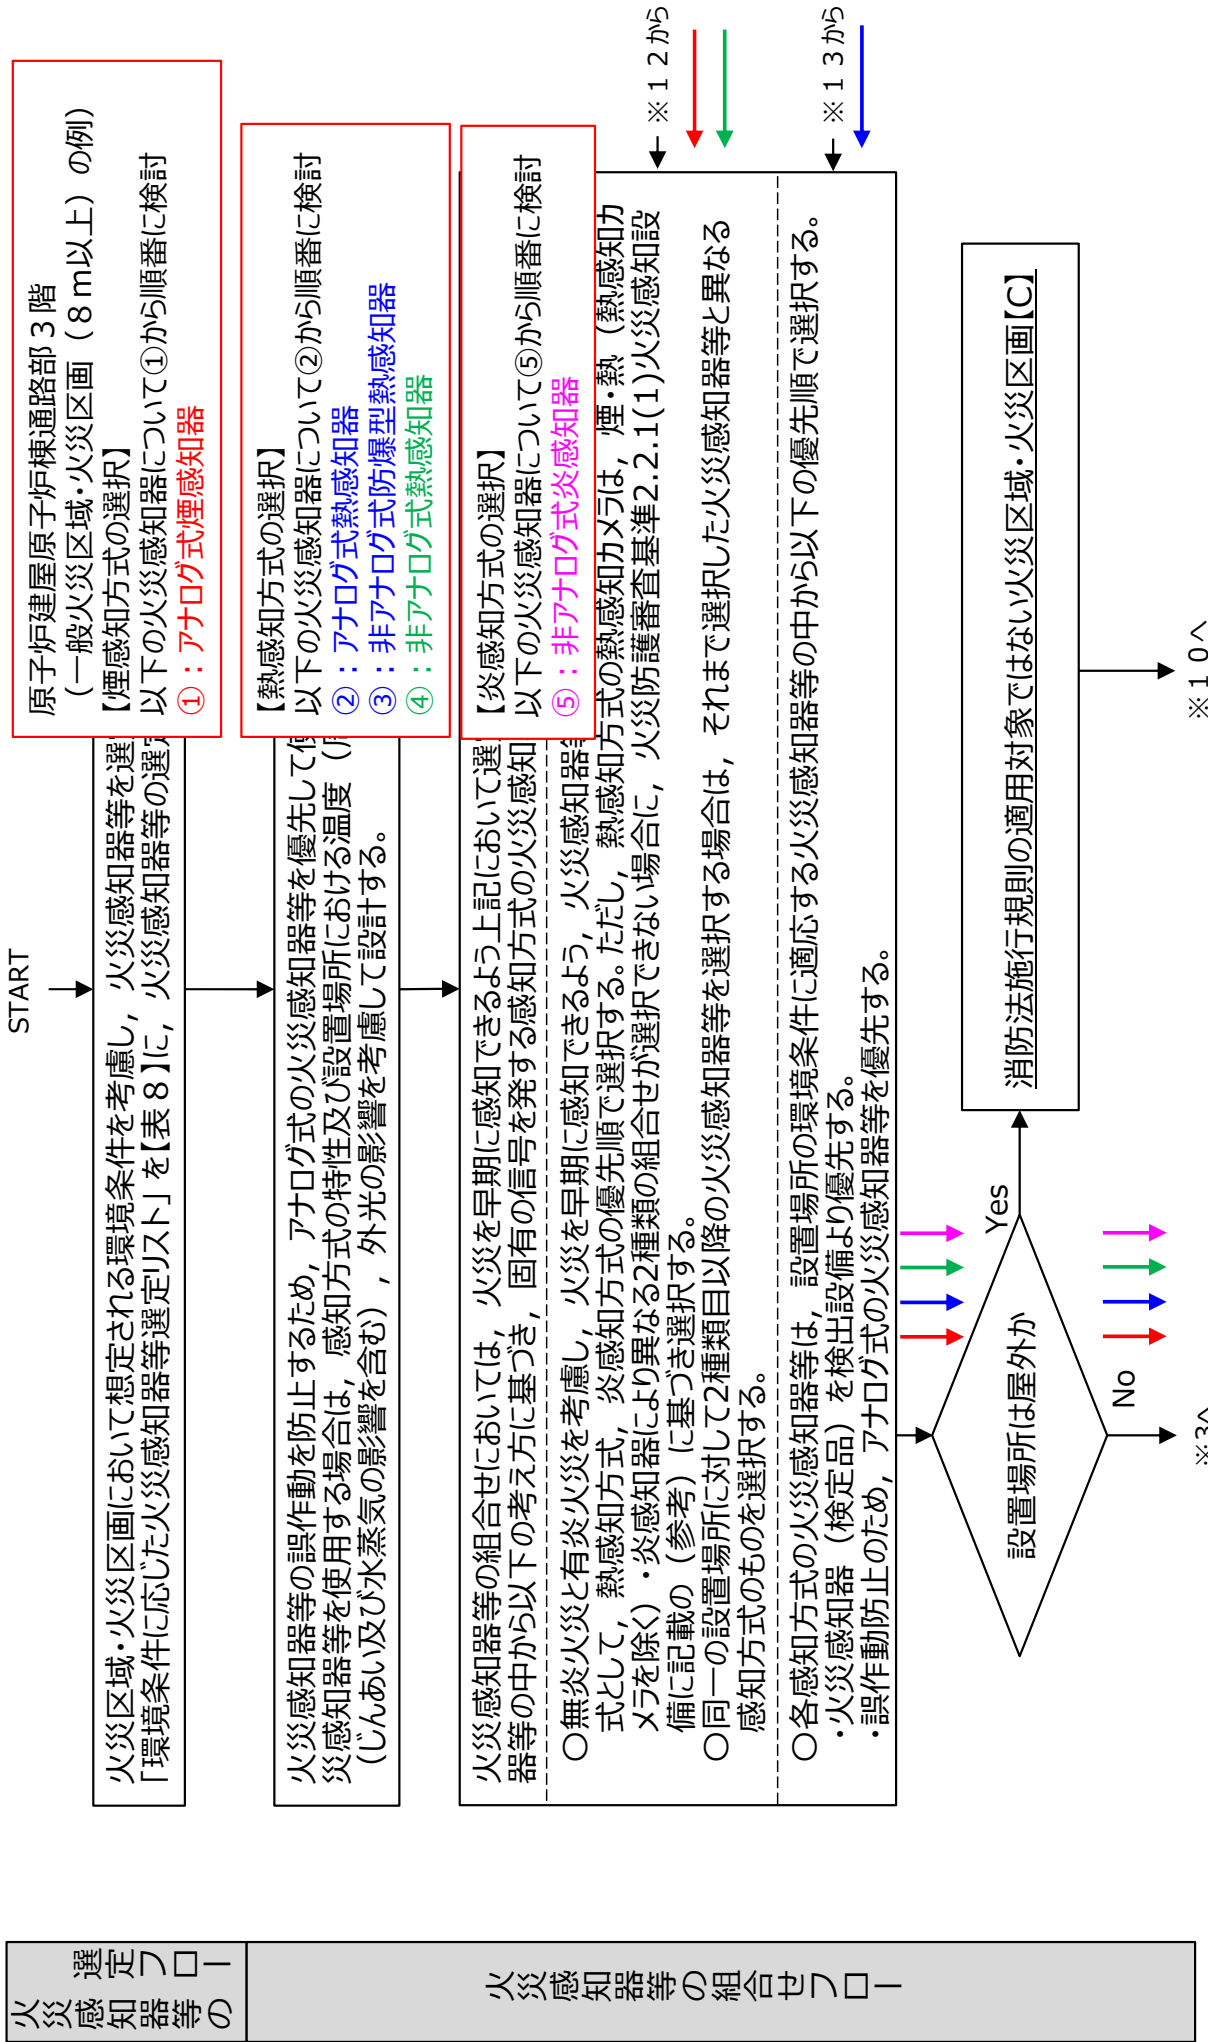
火災感知器等の選定フロー

火災感知器等の組合せフロー

START

火災区域・火災区画において想定される環境条件を考慮し，火災感知器等を選定し，「環境条件に応じた火災感知器等選定リスト」を【表８】に，火災感知器等の選定

火災感知器等の誤作動を防止するため，アナログ式の火災感知器等を優先して使用し，火災感知器等を使用する場合は，感知方式の特性及び設置場所における温度（じんあい及び水蒸気の影響を含む），外光の影響を考慮して設計する。

火災感知器等の組合せにおいては，火災を早期に感知できるよう上記において選定した火災感知器等の中から以下の考え方に基づき，固有の信号を発する感知方式の火災感知
○無炎火災と有炎火災を考慮し，火災を早期に感知できるよう，火災感知器等の感知方式として，熱感知方式，炎感知方式の優先順で選択する。ただし，熱感知方式の熱感知カメラを除く）・炎感知器により異なる2種類の組合せが選択できない場合に，火災防護審査基準2.2.1(1)火災感知設備に記載の（参考）に基づき選択する。
○同一の設置場所に対して2種類目以降の火災感知器等を選択する場合は，それまで選択した火災感知器等と異なる感知方式のものを選択する。
○各感知方式の火災感知器等は，設置場所の環境条件に適応する火災感知器等の中から以下の優先順で選択する。
・火災感知器（検定品）を検出設備より優先する。
・誤作動防止のため，アナログ式の火災感知器等を優先する。

原子炉建屋原子炉棟通路部３階
（一般火災区域・火災区画（８ｍ以上）の例）
【煙感知方式の選択】
以下の火災感知器について①から順番に検討
①：アナログ式煙感知器

【熱感知方式の選択】
以下の火災感知器について②から順番に検討
②：アナログ式熱感知器
③：非アナログ式防爆型熱感知器
④：非アナログ式熱感知器

【炎感知方式の選択】
以下の火災感知器について⑤から順番に検討
⑤：非アナログ式炎感知器

※１２から
※１３から

設置場所は屋外か
Yes
No
※3へ

消防法施行規則の適用対象ではない火災区域・火災区画【C】
※１０へ